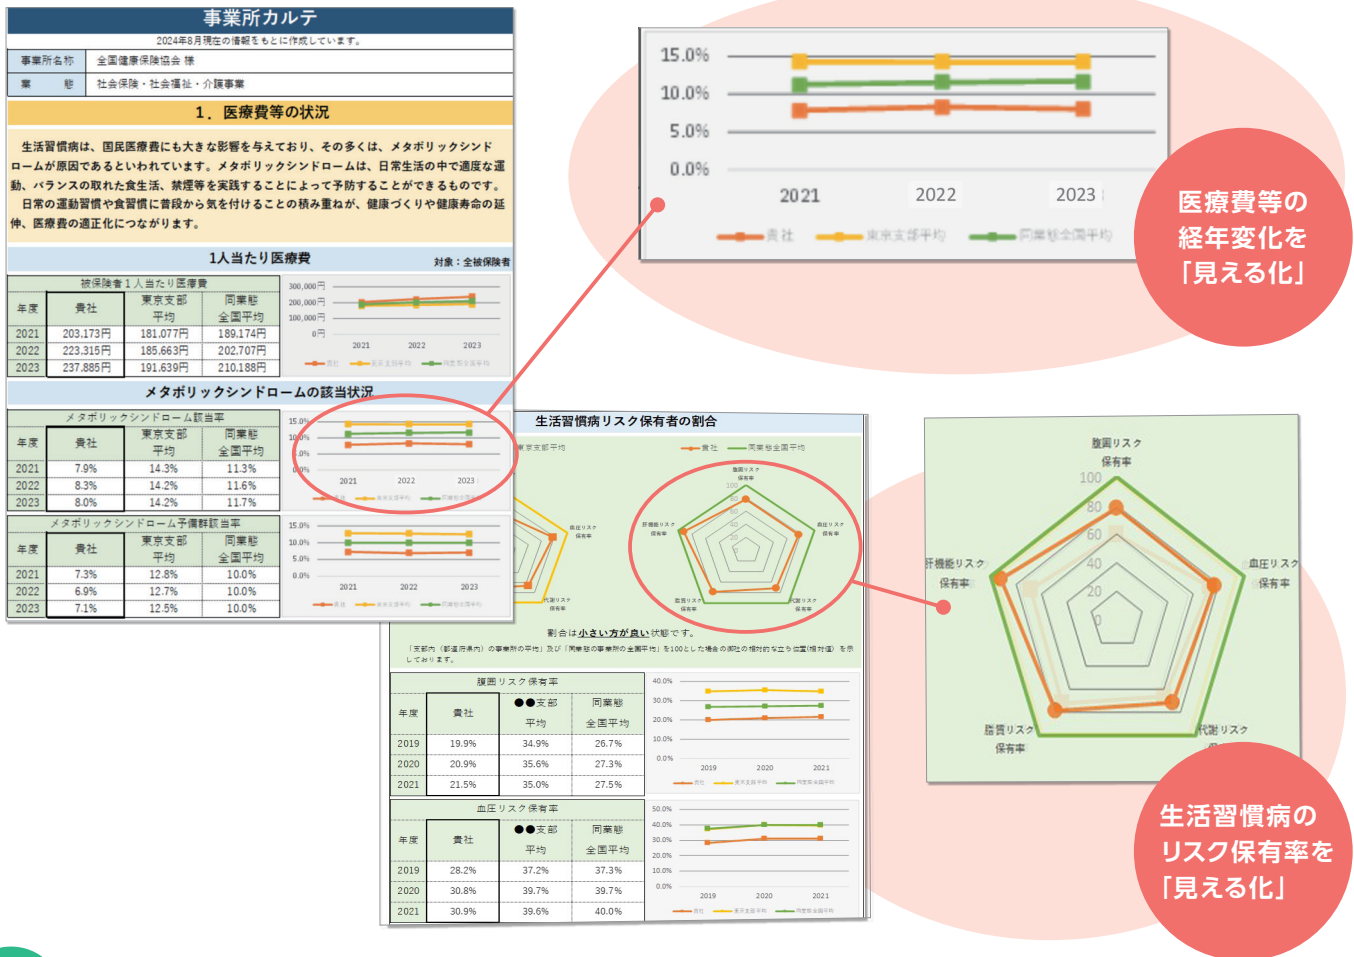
事業所カルテ
2024年8月現在の情報をもとに作成しています。

| 事業所名称 | 全国健康保険協会 様 |
|---|---|
| 業 態 | 社会保険・社会福祉・介護事業 |

1．医療費等の状況

生活習慣病は、国民医療費にも大きな影響を与えており、その多くは、メタボリックシンドロームが原因であるといわれています。メタボリックシンドロームは、日常生活の中で適度な運動、バランスの取れた食生活、禁煙等を実践することによって予防することができるものです。
日常の運動習慣や食習慣に普段から気を付けることの積み重ねが、健康づくりや健康寿命の延伸、医療費の適正化につながります。

1人当たり医療費 対象：全被保険者

被保険者1人当たり医療費

| 年度 | 貴社 | 東京支部平均 | 同業態全国平均 |
|---|---|---|---|
| 2021 | 203,173円 | 181,077円 | 189,174円 |
| 2022 | 223,315円 | 185,663円 | 202,707円 |
| 2023 | 237,885円 | 191,639円 | 210,188円 |

300,000円
200,000円
100,000円
0円
2021 2022 2023
貴社 東京支部平均 同業態全国平均

メタボリックシンドロームの該当状況

メタボリックシンドローム該当率

| 年度 | 貴社 | 東京支部平均 | 同業態全国平均 |
|---|---|---|---|
| 2021 | 7.9% | 14.3% | 11.3% |
| 2022 | 8.3% | 14.2% | 11.6% |
| 2023 | 8.0% | 14.2% | 11.7% |

メタボリックシンドローム予備群該当率

| 年度 | 貴社 | 東京支部平均 | 同業態全国平均 |
|---|---|---|---|
| 2021 | 7.3% | 12.8% | 10.0% |
| 2022 | 6.9% | 12.7% | 10.0% |
| 2023 | 7.1% | 12.5% | 10.0% |

15.0%
10.0%
5.0%
0.0%
2021 2022 2023
貴社 東京支部平均 同業態全国平均

医療費等の経年変化を「見える化」

生活習慣病リスク保有者の割合
東京支部平均
貴社 同業態全国平均
腹囲リスク保有率
血圧リスク保有率
代謝リスク保有率
脂質リスク保有率
肝機能リスク保有率
割合は小さい方が良い状態です。
「支部内（都道府県内）の事業所の平均」及び「同業態の事業所の全国平均」を100とした場合の御社の相対的な立ち位置（相対値）を示しております。

腹囲リスク保有率

| 年度 | 貴社 | ●●支部平均 | 同業態全国平均 |
|---|---|---|---|
| 2019 | 19.9% | 34.9% | 26.7% |
| 2020 | 20.9% | 35.6% | 27.3% |
| 2021 | 21.5% | 35.0% | 27.5% |

40.0%
30.0%
20.0%
10.0%
0.0%
2019 2020 2021

血圧リスク保有率

| 年度 | 貴社 | ●●支部平均 | 同業態全国平均 |
|---|---|---|---|
| 2019 | 28.2% | 37.2% | 37.3% |
| 2020 | 30.8% | 39.7% | 39.7% |
| 2021 | 30.9% | 39.6% | 40.0% |

50.0%
40.0%
30.0%
20.0%
10.0%
0.0%
2019 2020 2021

腹囲リスク保有率
100
80
60
40
20
0
血圧リスク保有率
代謝リスク
脂質リスク保有率
肝機能リスク保有率

生活習慣病のリスク保有率を「見える化」